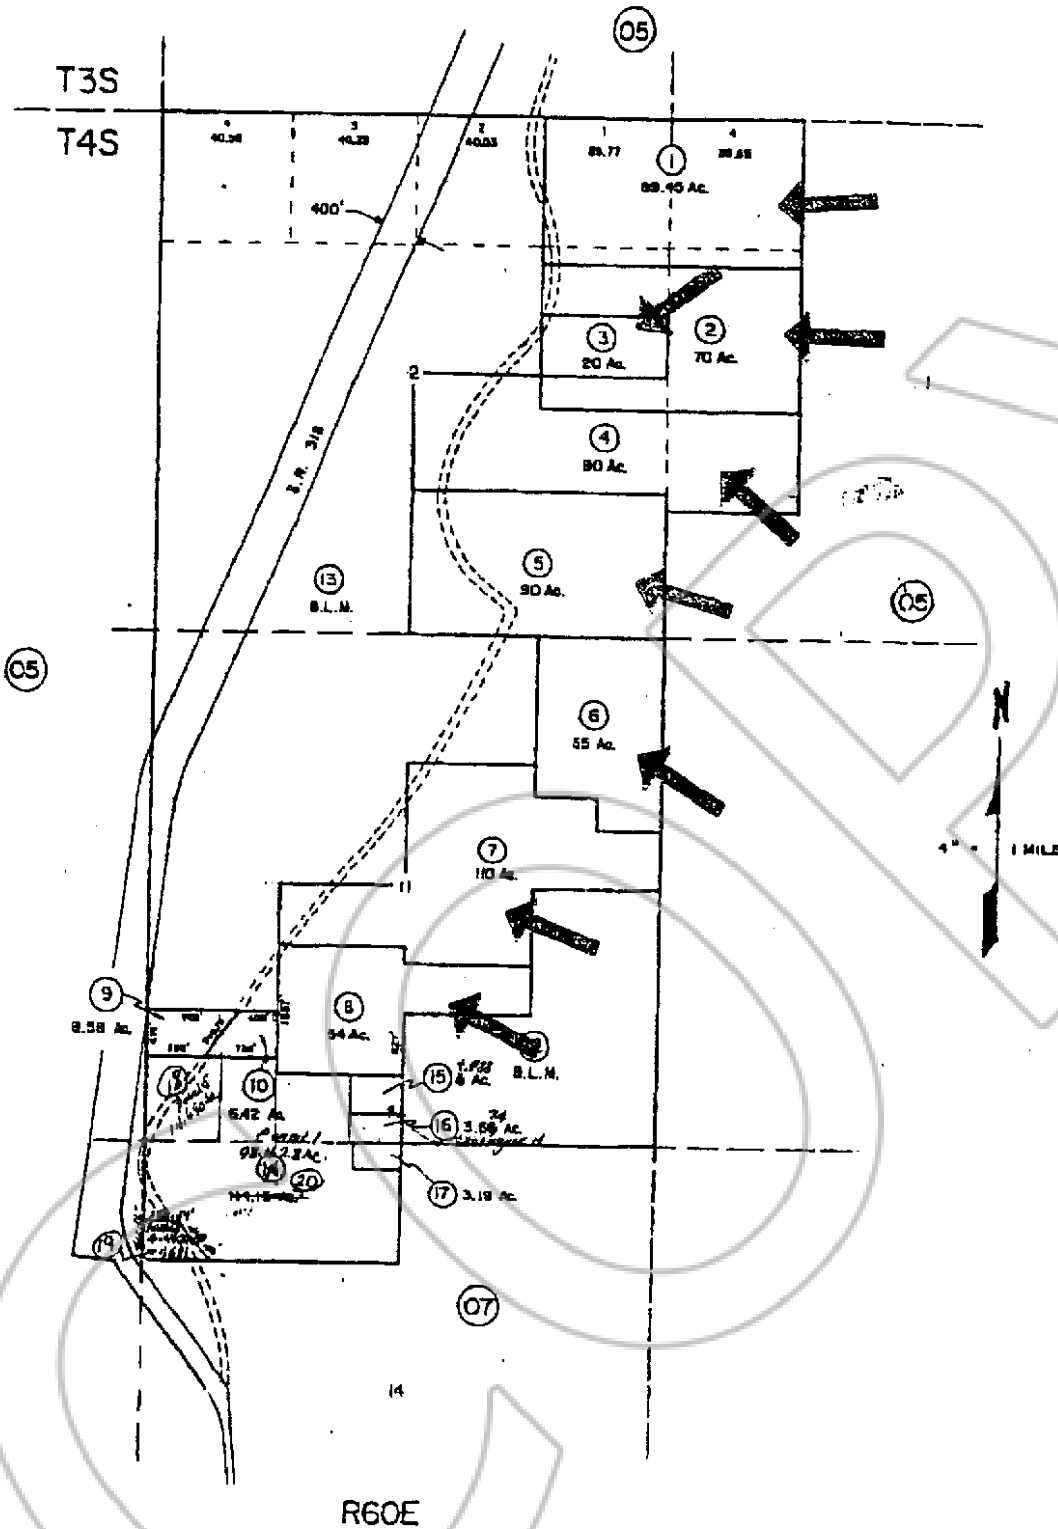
05

T3S
T4S

4
40.36

3
40.29

2
40.03

1
39.77

4
39.65

1
89.40 Ac.

400'

2
70 Ac.

3
20 Ac.

2

4
80 Ac.

S.R. 318

5
90 Ac.

13
B.L.M.

05

05

6
55 Ac.

N

4" = 1 MILE

7
110 Ac.

11

9
8.58 Ac.

8
54 Ac.

12
B.L.M.

10
6.42 Ac.

15
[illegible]
8 Ac.

16
3.59 Ac.

Parcel 1
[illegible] Ac.

18

20

17
3.19 Ac.

19

07

14

R60E